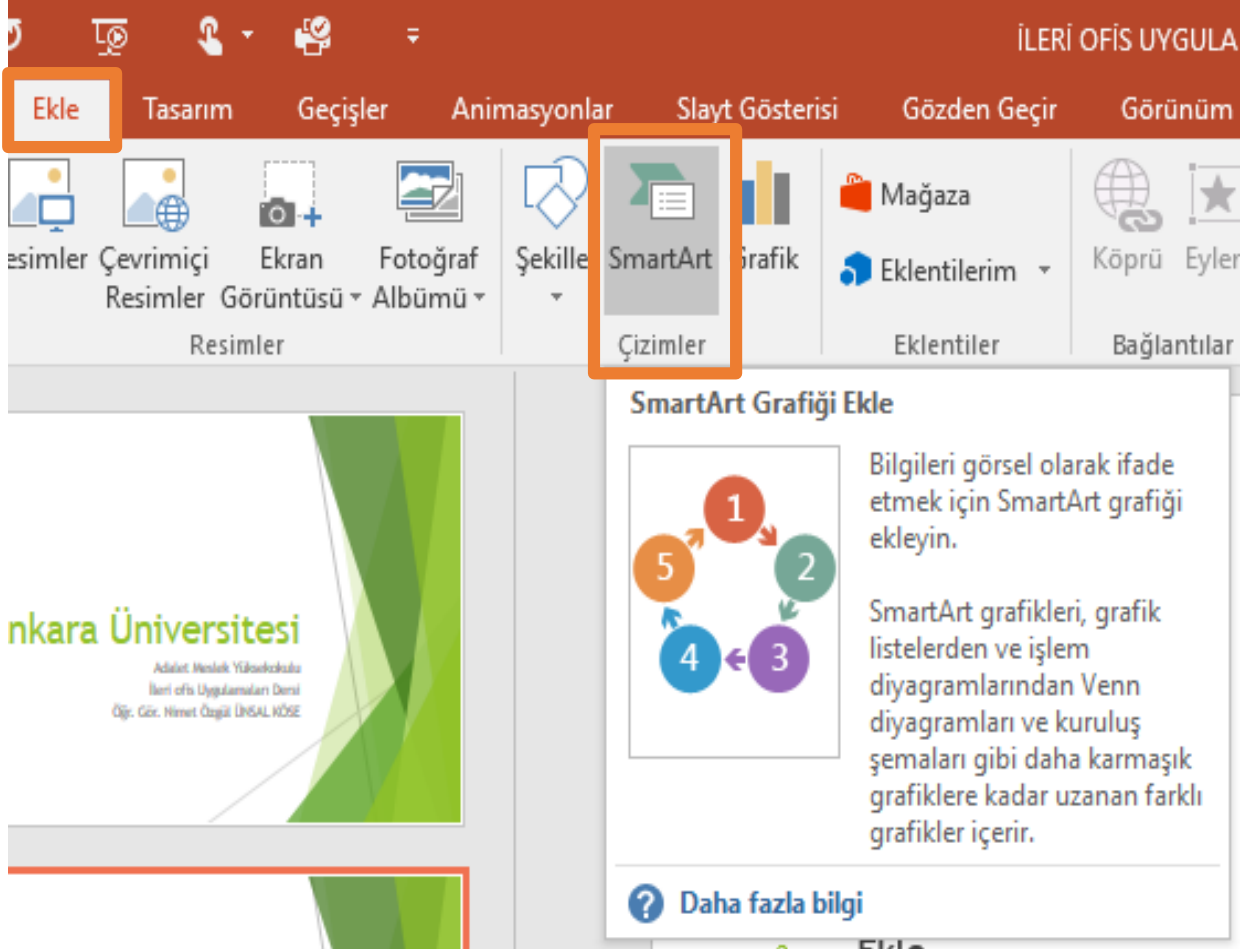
İLERİ OFİS UYGULA

Ekle Tasarım Geçişler Animasyonlar Slayt Gösterisi Gözden Geçir Görünüm

esimler Çevrimiçi Resimler Ekran Görüntüsü Fotoğraf Albümü
Resimler

Şekille SmartArt Grafik
Çizimler

Mağaza
Eklentilerim
Eklentiler

Köprü Eyler
Bağlantılar

nkara Üniversitesi
Adalet Meslek Yüksekokulu
İleri ofis Uygulamaları Dersi
Öğr. Gör. Nimet Özgül ÜNSAL KÖSE

SmartArt Grafiği Ekle

1 2 3 4 5

Bilgileri görsel olarak ifade etmek için SmartArt grafiği ekleyin.

SmartArt grafikleri, grafik listelerden ve işlem diyagramlarından Venn diyagramları ve kuruluş şemaları gibi daha karmaşık grafiklere kadar uzanan farklı grafikler içerir.

Daha fazla bilgi

Ekle